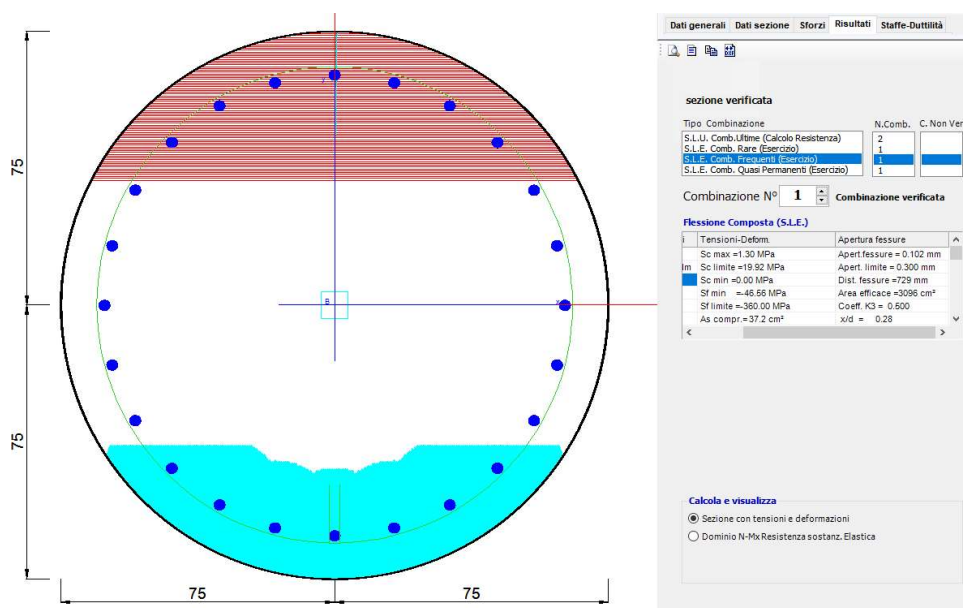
75

75

B

x

y

75

75

Dati generali | Dati sezione | Sforzi | Risultati | Staffe-Duttilità

sezione verificata

Tipo Combinazione
S.L.U. Comb.Ultime (Calcolo Resistenza)
S.L.E. Comb. Rare (Esercizio)
S.L.E. Comb. Frequenti (Esercizio)
S.L.E. Comb. Quasi Permanenti (Esercizio)

N.Comb.
2
1
1
1

C. Non Ver

Combinazione N° 1 Combinazione verificata

Flessione Composta (S.L.E.)

| i | Tensioni-Deform. | Apertura fessure |
|---|---|---|
| | Sc max =1.30 MPa | Apert.fessure = 0.102 mm |
| lm | Sc limite =19.92 MPa | Apert. limite = 0.300 mm |
| | Sc min =0.00 MPa | Dist. fessure =729 mm |
| | Sf min =-46.56 MPa | Area efficace =3096 cm² |
| | Sf limite =-360.00 MPa | Coeff. K3 = 0.500 |
| | As compr.=37.2 cm² | x/d = 0.28 |

Calcola e visualizza
Sezione con tensioni e deformazioni
Dominio N-Mx Resistenza sostanz. Elastica